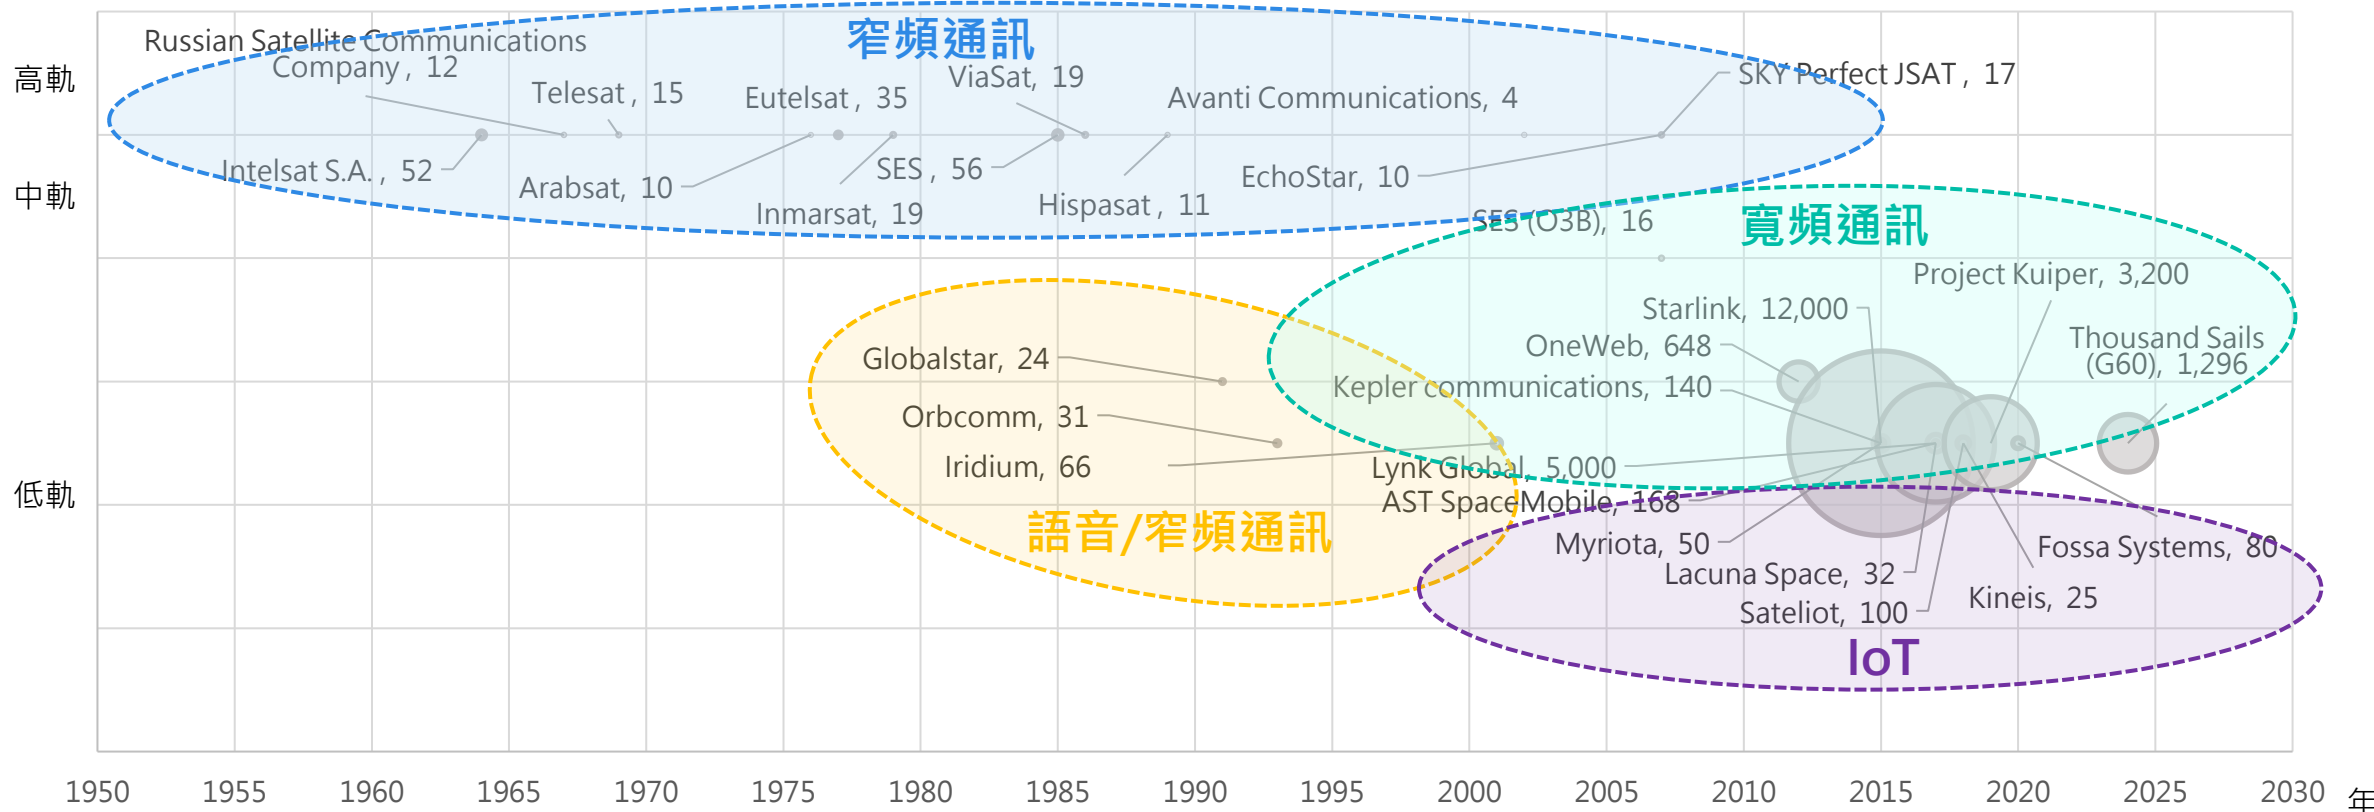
高軌

中軌

低軌

窄頻通訊

Russian Satellite Communications Company，12

Telesat，15

Eutelsat，35

ViaSat，19

Avanti Communications，4

SKY Perfect JSAT，17

Intelsat S.A.，52

Arabsat，10

Inmarsat，19

SES，56

Hispasat，11

EchoStar，10

SES (O3B)，16

寬頻通訊

Project Kuiper，3,200

Starlink，12,000

OneWeb，648

Thousand Sails (G60)，1,296

Kepler communications，140

Globalstar，24

Orbcomm，31

Iridium，66

Lynk Global，5,000

AST SpaceMobile，168

語音/窄頻通訊

Myriota，50

Lacuna Space，32

Sateliot，100

Kineis，25

Fossa Systems，80

IoT

1950 1955 1960 1965 1970 1975 1980 1985 1990 1995 2000 2005 2010 2015 2020 2025 2030 年